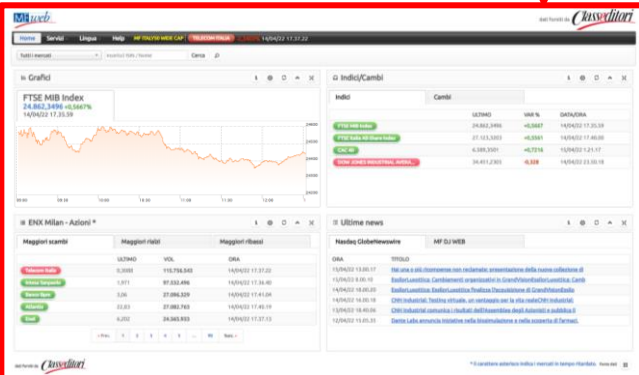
MFweb

dai fondi di Classeditori

Home Servizi Lingua Help MF ITALY40 WEB CAP TELECOM ITALIA -1,0603% 14/04/22 17.37.22

Tutti i mercati Inserisci ISIN / Nome Cerca

Grafici

FTSE MIB Index
24.862,3496 +0,5667%
14/04/22 17.35.59

Indici/Cambi

Indici Cambi

| | ULTIMO | VAR % | DATA/ORA |
|---|---|---|---|
| FTSE MIB Index | 24.862,3496 | +0,5667 | 14/04/22 17.35.59 |
| FTSE Italia All-Share Index | 27.123,3203 | +0,5561 | 14/04/22 17.40.00 |
| CAC 40 | 6.589,3501 | +0,7216 | 14/04/22 1.21.17 |
| DOW JONES INDUSTRIAL AVERA... | 34.451,2305 | -0,328 | 14/04/22 23.00.18 |

ENX Milan - Azioni *

Maggiori scambi | Maggiori rialzi | Maggiori ribassi

| | ULTIMO | VOL | DATA/ORA |
|---|---|---|---|
| Telecom Italia | 0,2088 | 115.756.543 | 14/04/22 17.37.22 |
| Intesa Sanpaolo | 1,971 | 97.032.496 | 14/04/22 17.36.40 |
| Banco Bpm | 3,06 | 27.096.329 | 14/04/22 17.41.04 |
| Atlantia | 22,83 | 27.082.743 | 14/04/22 17.49.19 |
| Enel | 6,202 | 24.563.933 | 14/04/22 17.37.13 |

« Prec 1 2 3 4 5 ... 99 Succ »

Ultime news

Nasdaq GlobeNewswire | MF DJ WEB

| ORA | TITOLO |
|---|---|
| 15/04/22 13.00.17 | Hai una o più ricompense non reclamate: presentazione della nuova collezione di |
| 15/04/22 8.00.10 | EssilorLuxottica: Cambiamenti organizzativi in GrandVisionEssilorLuxottica: Camb |
| 14/04/22 18.00.20 | EssilorLuxottica: EssilorLuxottica finalizza l'acquisizione di GrandVisionEssilo |
| 14/04/22 16.00.18 | CNH Industrial: Testing virtuale, un vantaggio per la vita realeCNH Industrial: |
| 14/04/22 18.40.06 | CNH Industrial comunica i risultati dell'assemblea degli Azionisti e pubblica il |
| 14/04/22 15.05.33 | Dante Labs annuncia iniziative nella bioalimentazione e nella scoperta di farmaci. |

dai fondi di Classeditori

* Il carattere asterisco indica i mercati in tempo ritardato Note legali